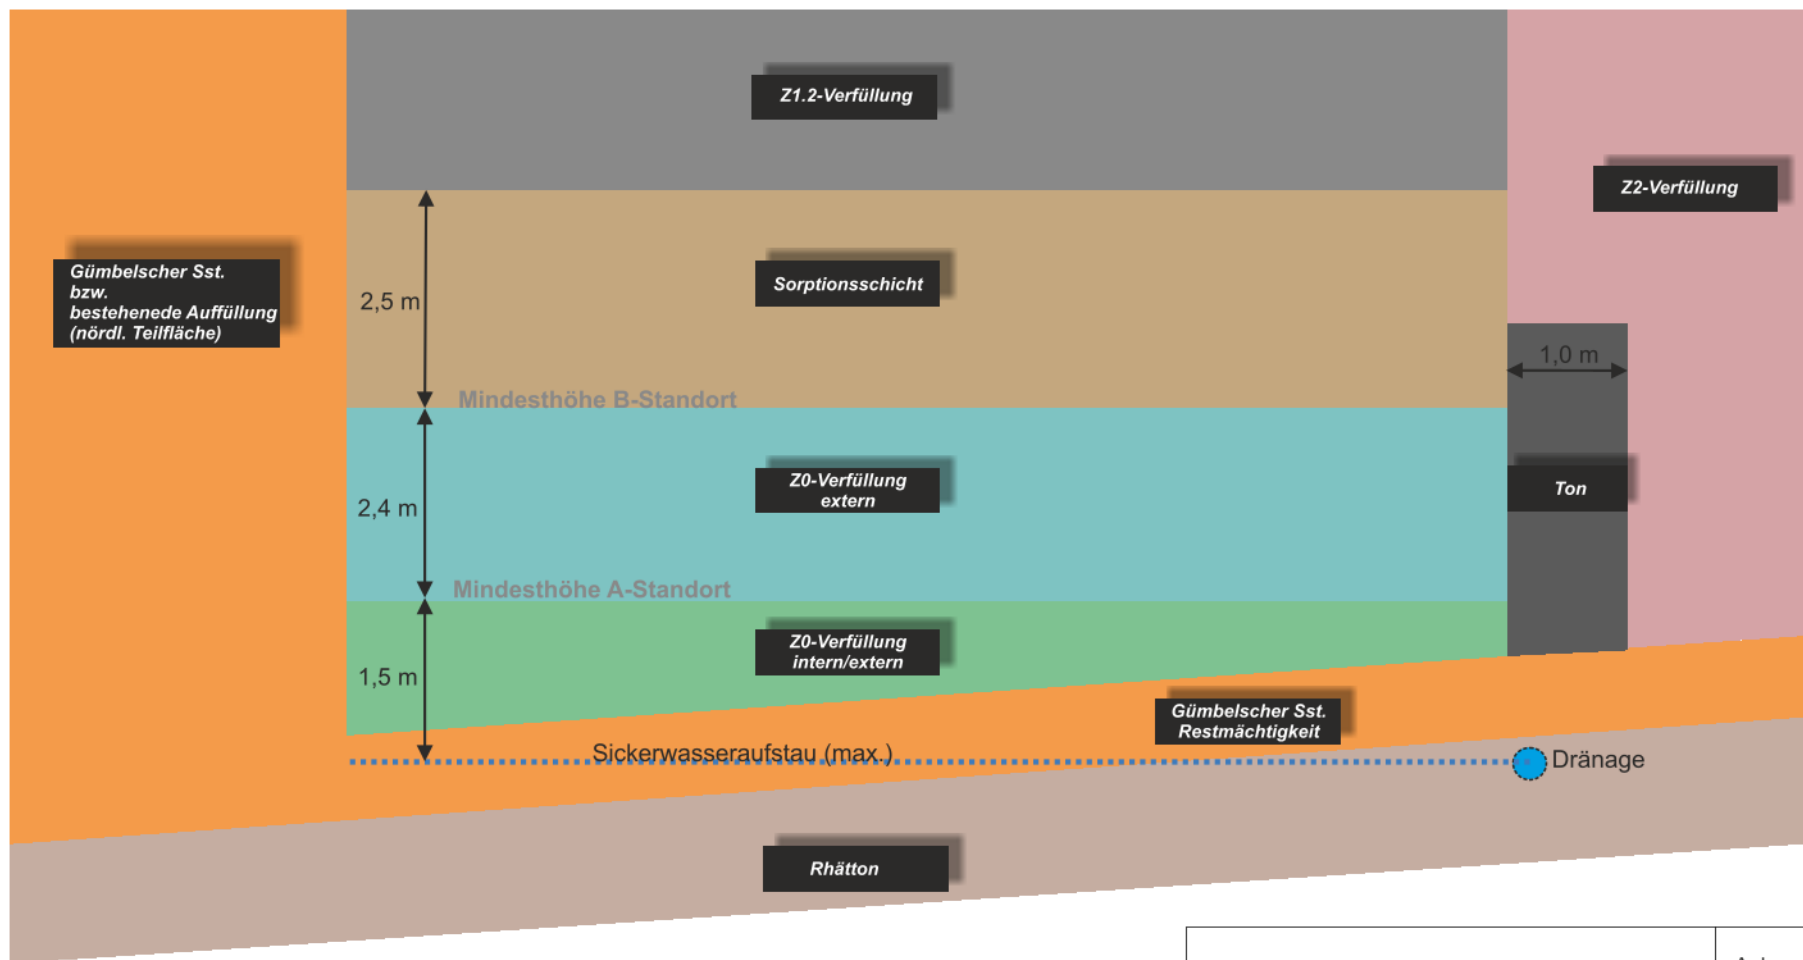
Z1.2-Verfüllung

Z2-Verfüllung

Gümbelscher Sst.
bzw.
bestehenede Auffüllung
(nördl. Teilfläche)

2,5 m

Sorptionsschicht

1,0 m

Mindesthöhe B-Standort

2,4 m

Z0-Verfüllung
extern

Ton

Mindesthöhe A-Standort

1,5 m

Z0-Verfüllung
intern/extern

Gümbelscher Sst.
Restmächtigkeit

Sickerwasseraufstau (max.)

Dränage

Rhätton